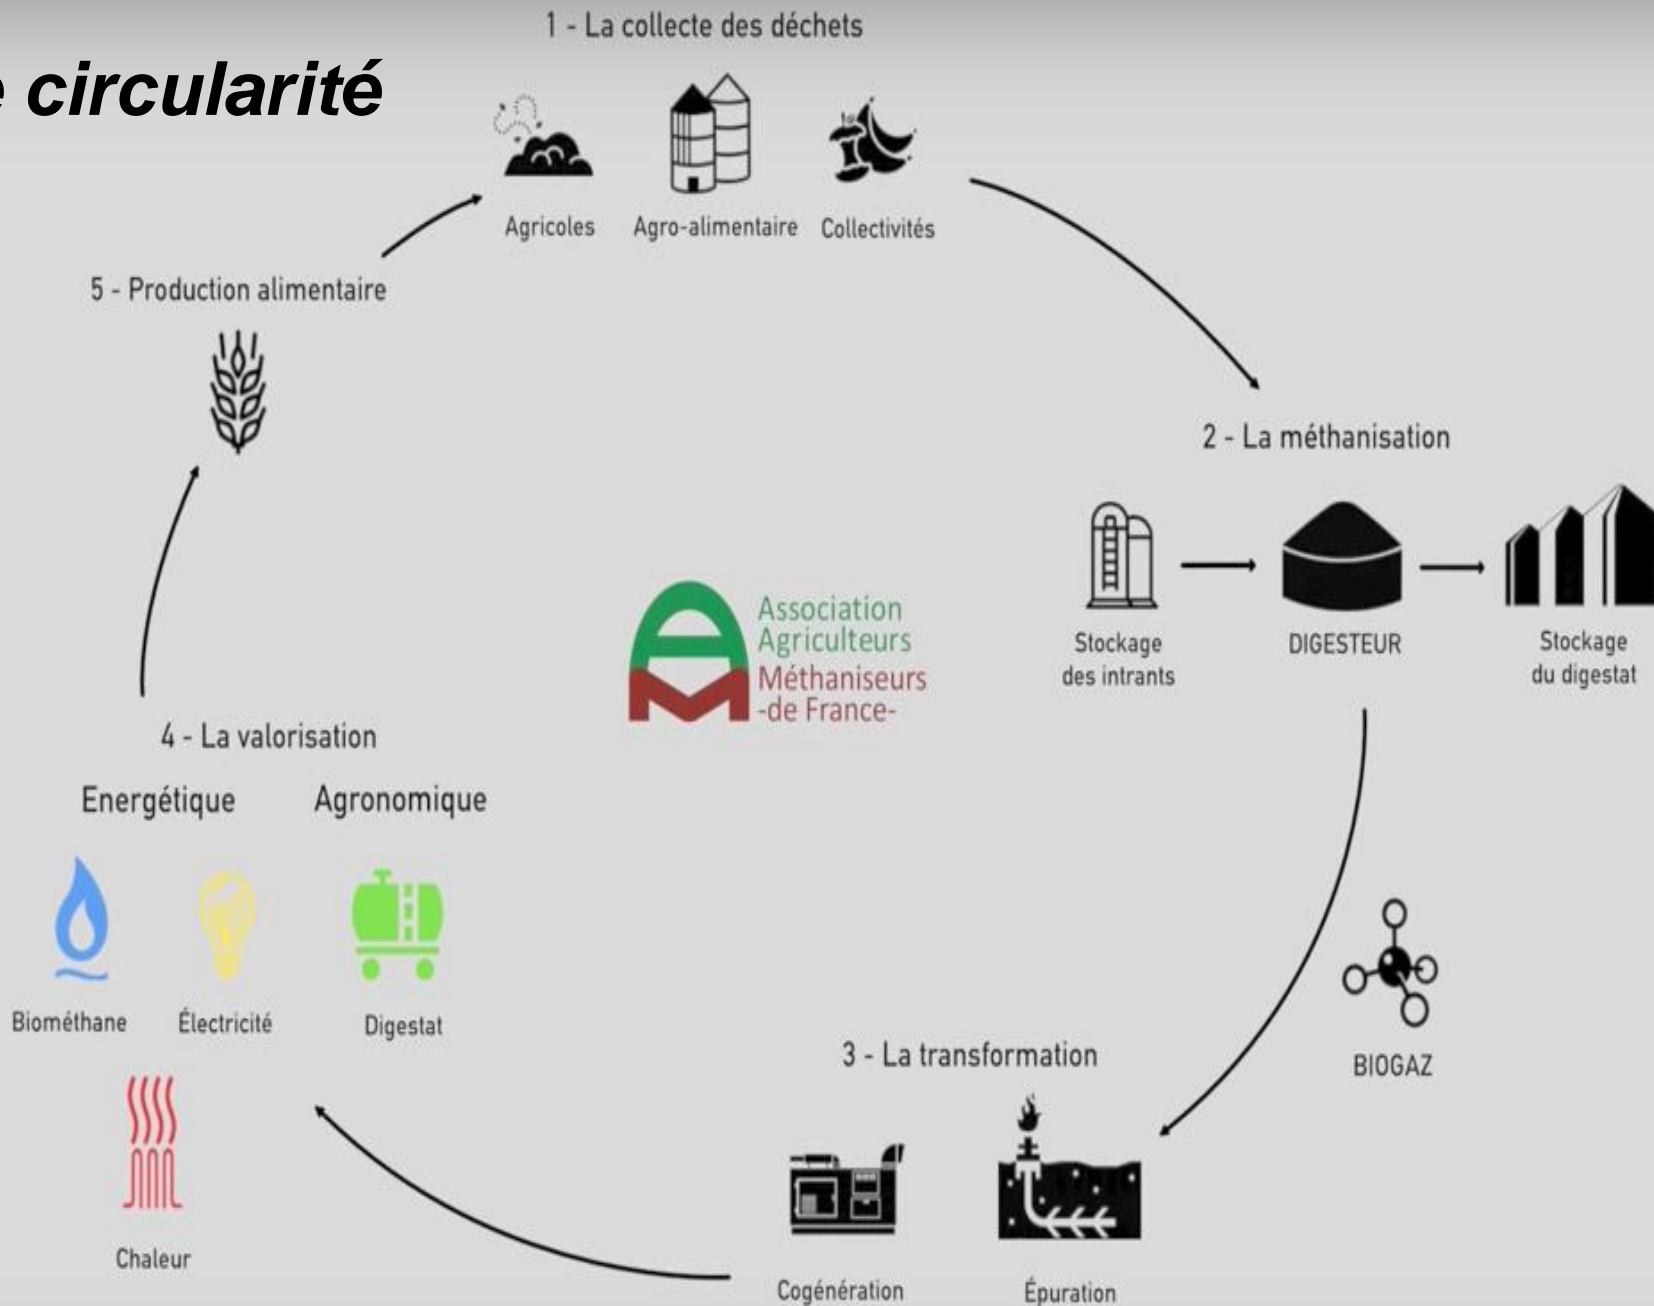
e circularité

1 - La collecte des déchets

Agricoles Agro-alimentaire Collectivités

2 - La méthanisation

Stockage des intrants

DIGESTEUR

Stockage du digestat

BIOGAZ

3 - La transformation

Cogénération

Épuration

4 - La valorisation

Energétique

Agronomique

Biométhane

Électricité

Digestat

Chaleur

5 - Production alimentaire

Association Agriculteurs Méthaniseurs -de France-